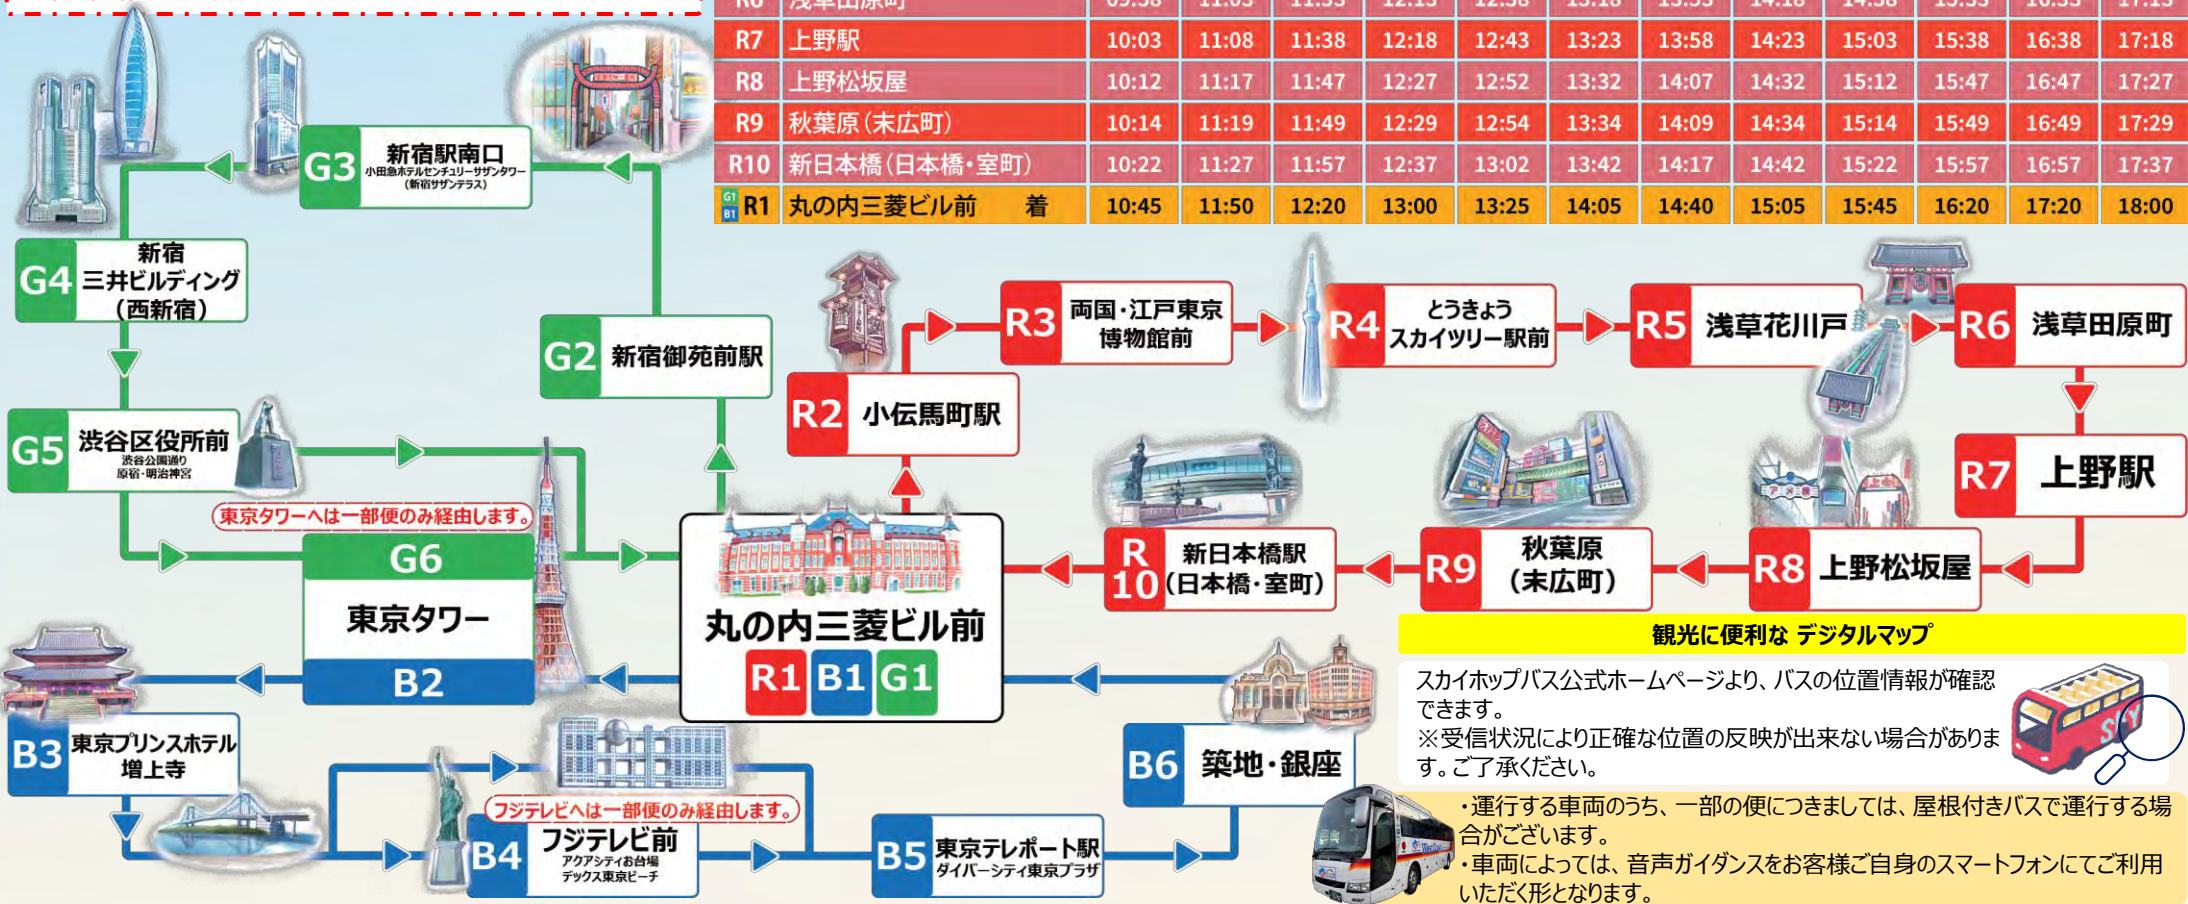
| R6 | 浅草田原町 | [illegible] | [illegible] | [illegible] | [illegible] | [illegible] | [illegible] | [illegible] | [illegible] | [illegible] | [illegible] | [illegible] | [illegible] |
|---|---|---|---|---|---|---|---|---|---|---|---|---|---|
| R7 | 上野駅 | 10:03 | 11:08 | 11:38 | 12:18 | 12:43 | 13:23 | 13:58 | 14:23 | 15:03 | 15:38 | 16:38 | 17:18 |
| R8 | 上野松坂屋 | 10:12 | 11:17 | 11:47 | 12:27 | 12:52 | 13:32 | 14:07 | 14:32 | 15:12 | 15:47 | 16:47 | 17:27 |
| R9 | 秋葉原(末広町) | 10:14 | 11:19 | 11:49 | 12:29 | 12:54 | 13:34 | 14:09 | 14:34 | 15:14 | 15:49 | 16:49 | 17:29 |
| R10 | 新日本橋(日本橋・室町) | 10:22 | 11:27 | 11:57 | 12:37 | 13:02 | 13:42 | 14:17 | 14:42 | 15:22 | 15:57 | 16:57 | 17:37 |
| G1 B1 R1 | 丸の内三菱ビル前 着 | 10:45 | 11:50 | 12:20 | 13:00 | 13:25 | 14:05 | 14:40 | 15:05 | 15:45 | 16:20 | 17:20 | 18:00 |

G3 新宿駅南口 小田急ホテルセンチュリーサザンタワー (新宿サザンテラス)

G4 新宿 三井ビルディング (西新宿)

G2 新宿御苑前駅

G5 渋谷区役所前 渋谷公園通り 原宿・明治神宮

東京タワーへは一部便のみ経由します。

G6 東京タワー B2

丸の内三菱ビル前 R1 B1 G1

R2 小伝馬町駅

R3 両国・江戸東京博物館前

R4 とうきょうスカイツリー駅前

R5 浅草花川戸

R6 浅草田原町

R7 上野駅

R8 上野松坂屋

R9 秋葉原 (末広町)

R10 新日本橋駅 (日本橋・室町)

観光に便利な デジタルマップ

スカイホップバス公式ホームページより、バスの位置情報が確認できます。
※受信状況により正確な位置の反映が出来ない場合があります。ご了承ください。

B3 東京プリンスホテル 増上寺

フジテレビへは一部便のみ経由します。

B4 フジテレビ前 アクアシティお台場 デックス東京ビーチ

B5 東京テレポート駅 ダイバーシティ東京プラザ

B6 築地・銀座

・運行する車両のうち、一部の便につきましては、屋根付きバスで運行する場合がございます。
・車両によっては、音声ガイダンスをお客様ご自身のスマートフォンにてご利用いただく形となります。